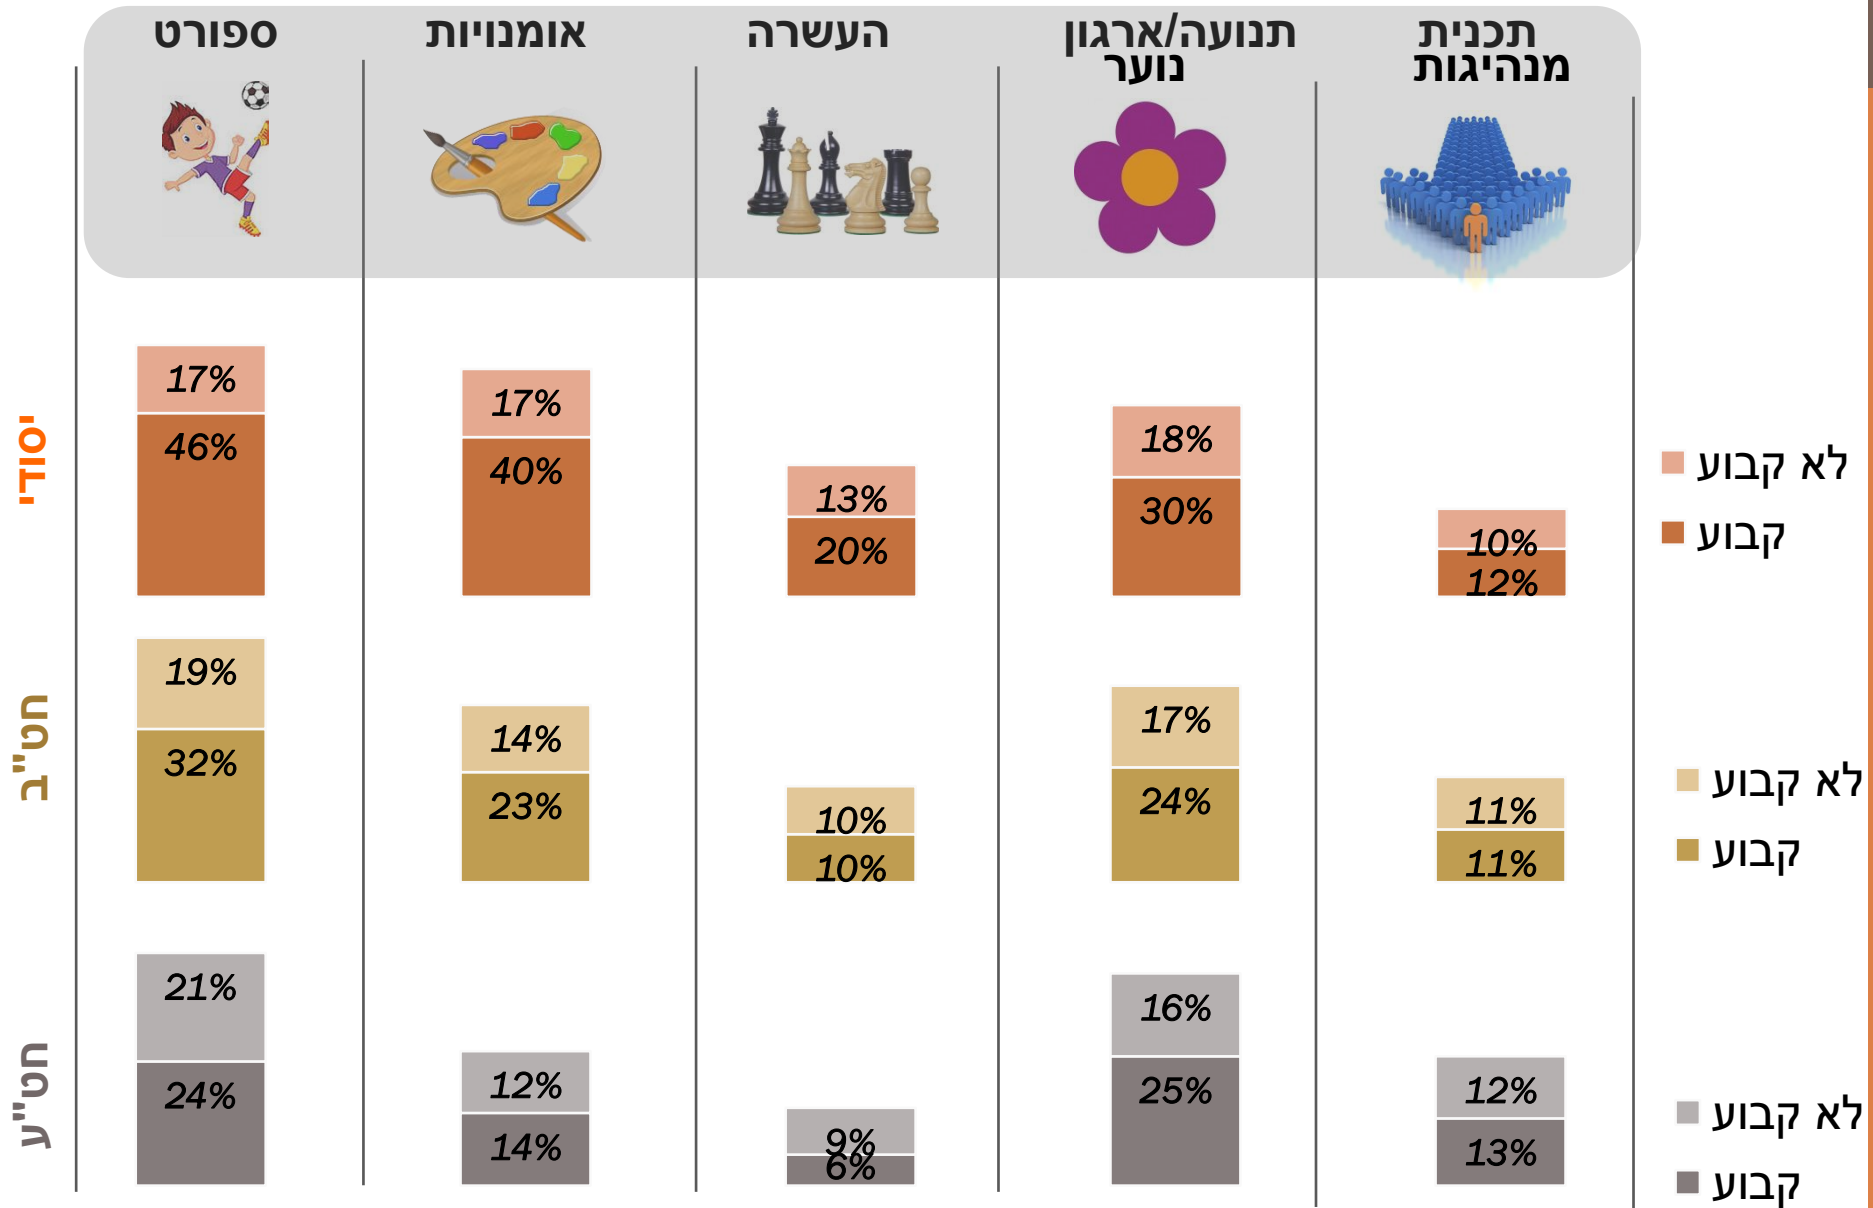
| | תכנית מנהיגות | תנועה/ארגון נוער | העשרה | אומנויות | ספורט |
|---|---|---|---|---|---|
| יסודי – לא קבוע | 10% | 18% | 13% | 17% | 17% |
| יסודי – קבוע | 12% | 30% | 20% | 40% | 46% |
| חט"ב – לא קבוע | 11% | 17% | 10% | 14% | 19% |
| חט"ב – קבוע | 11% | 24% | 10% | 23% | 32% |
| חט"ע – לא קבוע | 12% | 16% | 9% | 12% | 21% |
| חט"ע – קבוע | 13% | 25% | 6% | 14% | 24% |

לא קבוע
קבוע

לא קבוע
קבוע

לא קבוע
קבוע